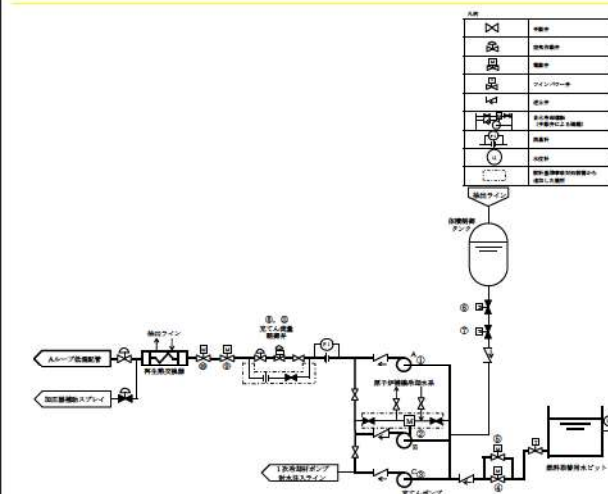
凡例

| | |
|---|---|
| | 手動弁 |
| | 空気作動弁 |
| | 電動弁 |
| | ツインパワー弁 |
| | 逆止弁 |
| | 手動弁(手動弁による閉止) |
| | 流量計 |
| | 圧力計 |
| | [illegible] |

抽出ライン

体積制御タンク

⑥

⑦

Aループ低温側配管

抽出ライン

再生熱交換器

⑩

⑦

③、④
充てん流量調節弁

PI

加圧器補助スプレイ

原子炉補機冷却水系

A ①

B ②

C ③

1次系補給ポンプ
封水注入ライン

充てんポンプ

⑤

④

燃料取替用水ピット